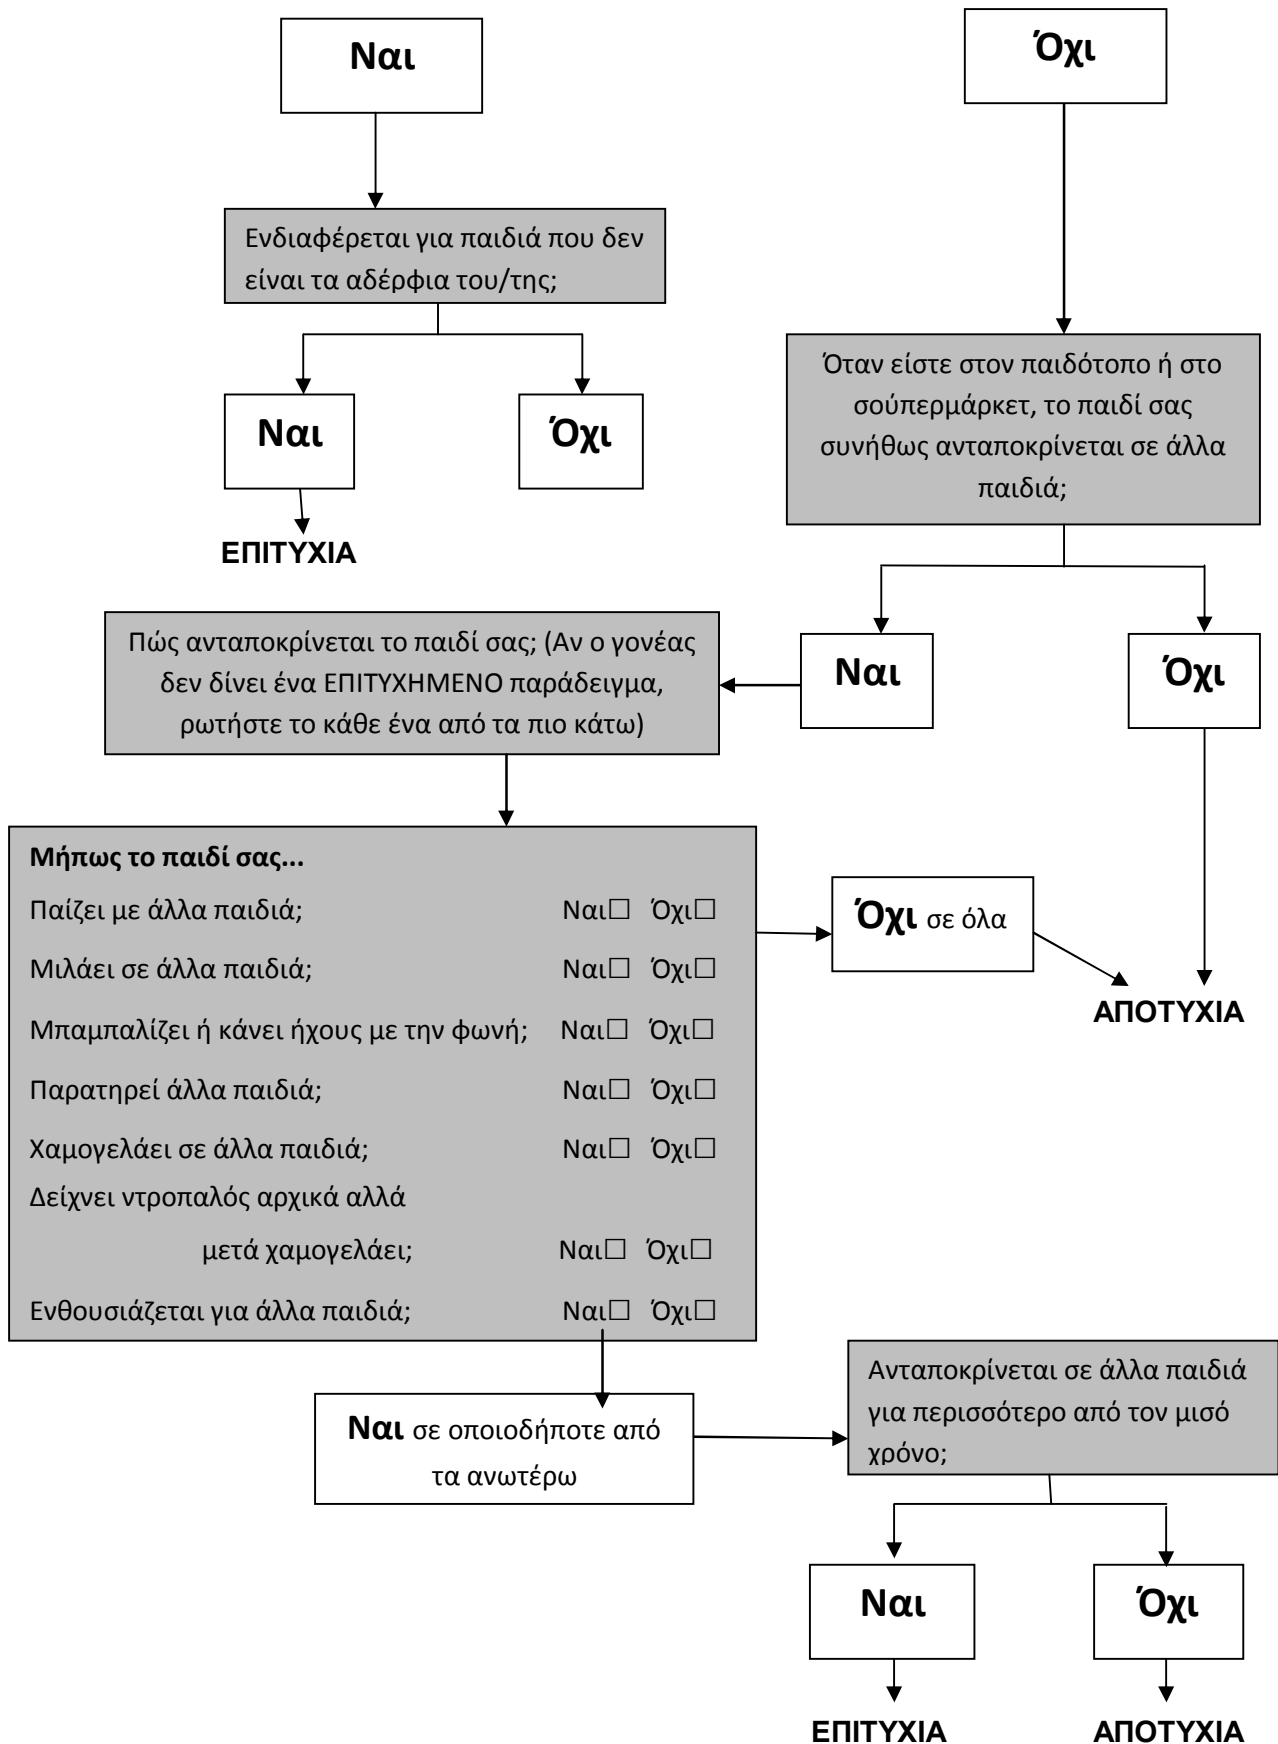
Ναι

Όχι

Ενδιαφέρεται για παιδιά που δεν είναι τα αδέρφια του/της;

Ναι

Όχι

ΕΠΙΤΥΧΙΑ

Όταν είστε στον παιδότοπο ή στο σούπερμάρκετ, το παιδί σας συνήθως ανταποκρίνεται σε άλλα παιδιά;

Πώς ανταποκρίνεται το παιδί σας; (Αν ο γονέας δεν δίνει ένα ΕΠΙΤΥΧΗΜΕΝΟ παράδειγμα, ρωτήστε το κάθε ένα από τα πιο κάτω)

Ναι

Όχι

Μήπως το παιδί σας...

Παίζει με άλλα παιδιά; Ναι☐ Όχι☐

Μιλάει σε άλλα παιδιά; Ναι☐ Όχι☐

Μπαμπαλίζει ή κάνει ήχους με την φωνή; Ναι☐ Όχι☐

Παρατηρεί άλλα παιδιά; Ναι☐ Όχι☐

Χαμογελάει σε άλλα παιδιά; Ναι☐ Όχι☐

Δείχνει ντροπαλός αρχικά αλλά μετά χαμογελάει; Ναι☐ Όχι☐

Ενθουσιάζεται για άλλα παιδιά; Ναι☐ Όχι☐

Όχι σε όλα

ΑΠΟΤΥΧΙΑ

Ναι σε οποιοδήποτε από τα ανωτέρω

Ανταποκρίνεται σε άλλα παιδιά για περισσότερο από τον μισό χρόνο;

Ναι

Όχι

ΕΠΙΤΥΧΙΑ

ΑΠΟΤΥΧΙΑ